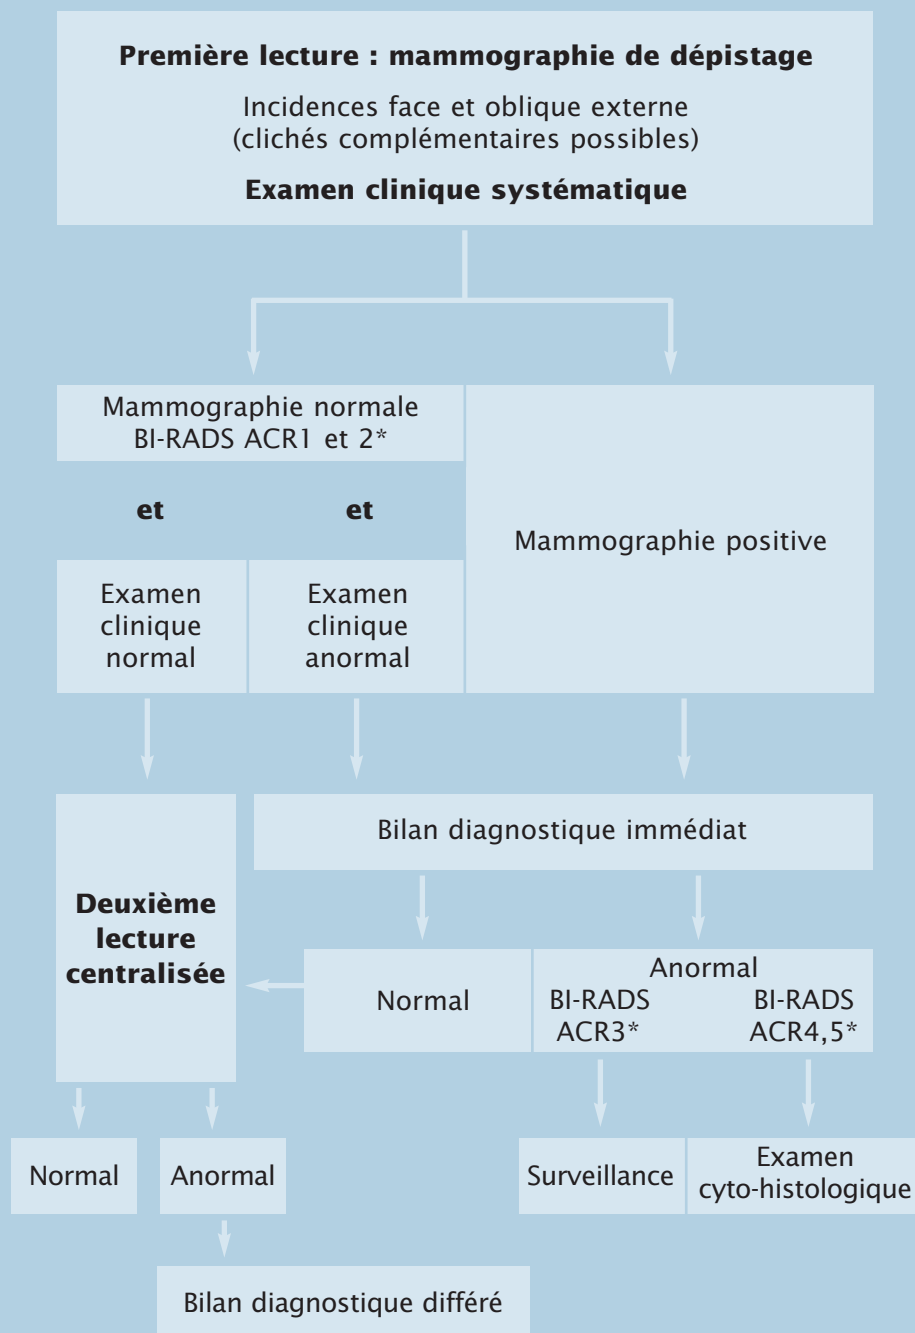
**Première lecture : mammographie de dépistage**

Incidences face et oblique externe (clichés complémentaires possibles)

**Examen clinique systématique**

Mammographie normale BI-RADS ACR1 et 2*

**et**

**et**

Mammographie positive

Examen clinique normal

Examen clinique anormal

**Deuxième lecture centralisée**

Bilan diagnostique immédiat

Normal

Anormal

BI-RADS ACR3*

BI-RADS ACR4,5*

Normal

Anormal

Surveillance

Examen cyto-histologique

Bilan diagnostique différé